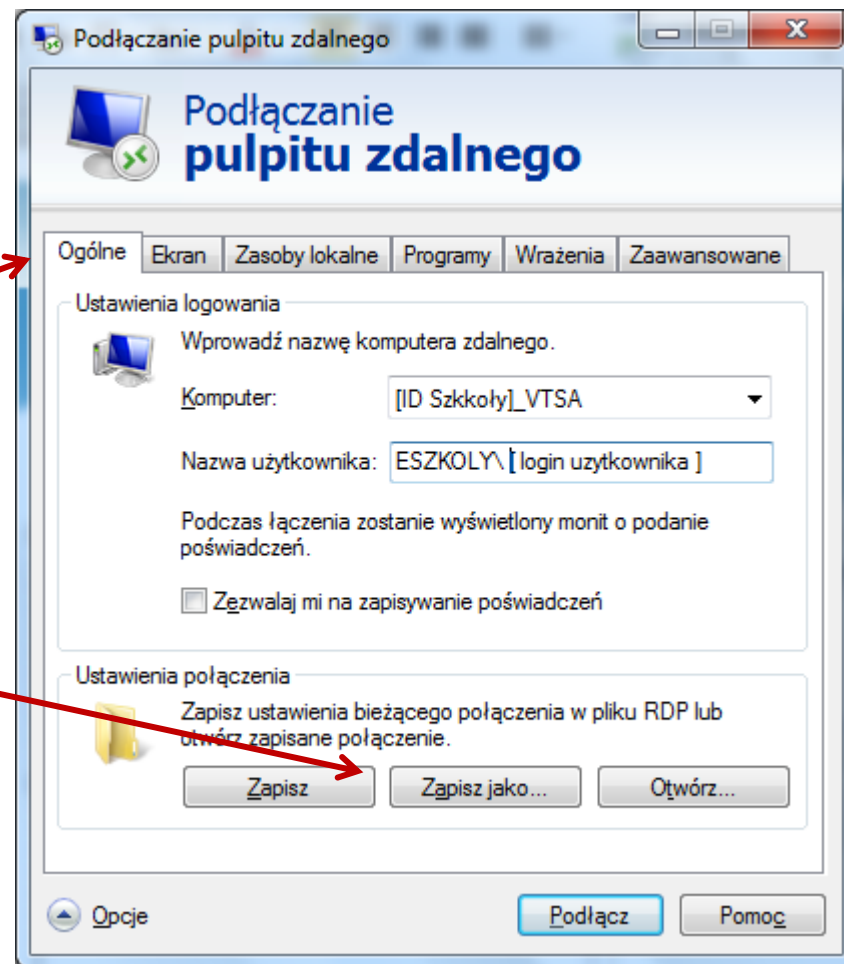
Podłączanie pulpitu zdalnego

Podłączanie
pulpitu zdalnego

Ogólne | Ekran | Zasoby lokalne | Programy | Wrażenia | Zaawansowane

Ustawienia logowania

Wprowadź nazwę komputera zdalnego.

Komputer: [ID Szkkoły]_VTSA

Nazwa użytkownika: ESZKOLY\ [ login uzytkownika ]

Podczas łączenia zostanie wyświetlony monit o podanie poświadczeń.

Zezwalaj mi na zapisywanie poświadczeń

Ustawienia połączenia

Zapisz ustawienia bieżącego połączenia w pliku RDP lub otwórz zapisane połączenie.

Zapisz | Zapisz jako... | Otwórz...

Opcje

Podłącz | Pomoc